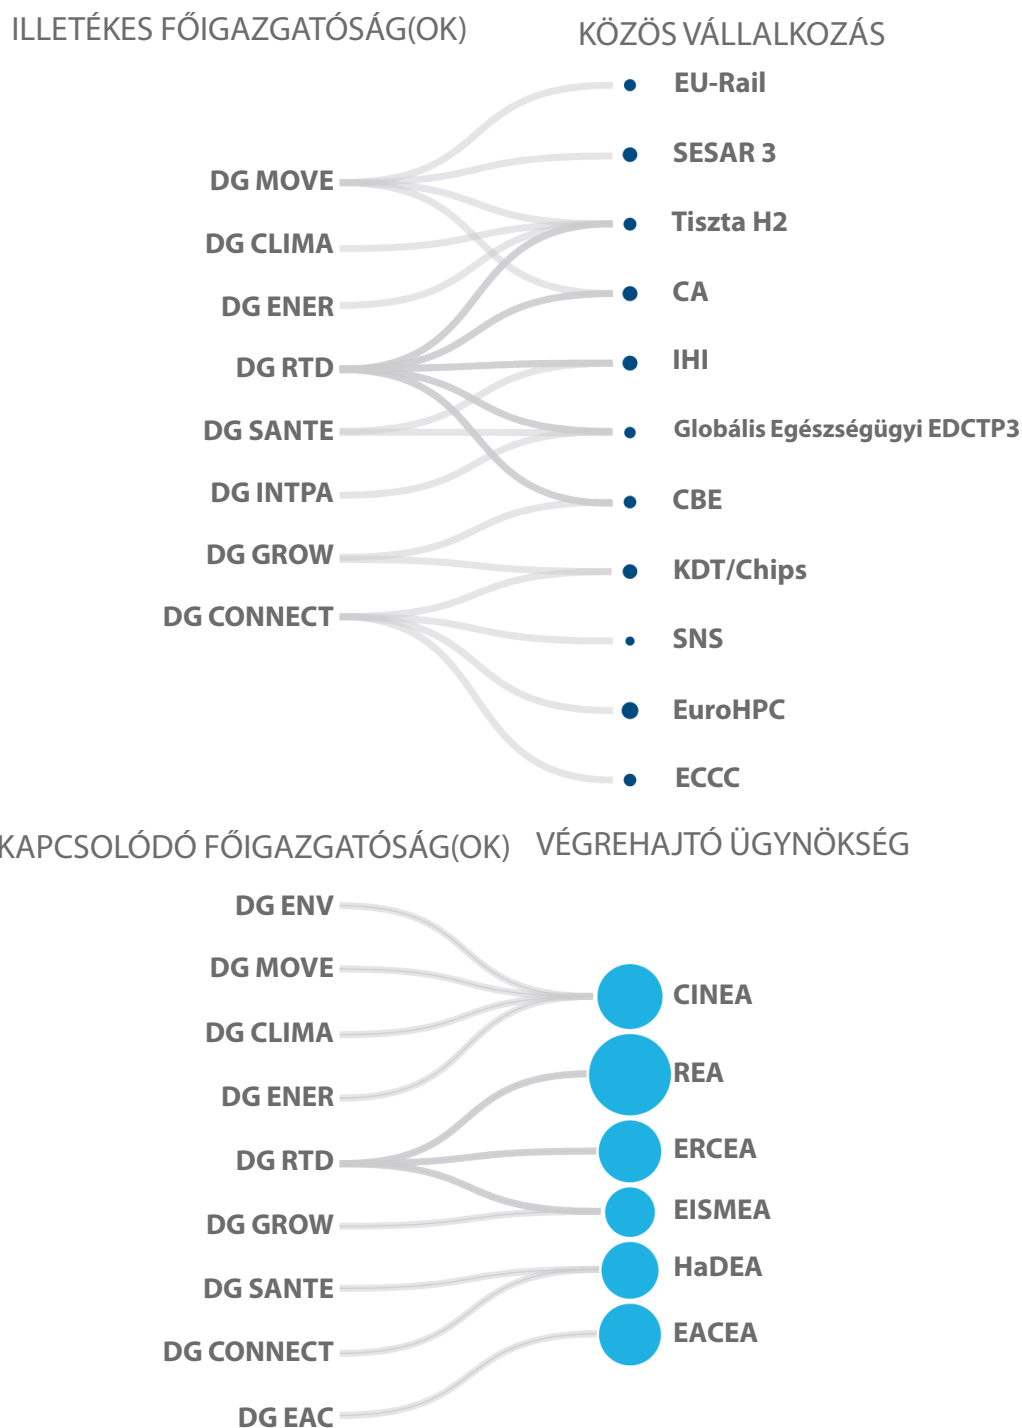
ILLETÉKES FŐIGAZGATÓSÁG(OK)

KÖZÖS VÁLLALKOZÁS

DG MOVE
DG CLIMA
DG ENER
DG RTD
DG SANTE
DG INTPA
DG GROW
DG CONNECT

EU-Rail
SESAR 3
Tiszta H2
CA
IHI
Globális Egészségügyi EDCTP3
CBE
KDT/Chips
SNS
EuroHPC
ECCC

KAPCSOLÓDÓ FŐIGAZGATÓSÁG(OK)

VÉGREHAJTÓ ÜGYNÖKSÉG

DG ENV
DG MOVE
DG CLIMA
DG ENER
DG RTD
DG GROW
DG SANTE
DG CONNECT
DG EAC

CINEA
REA
ERCEA
EISMEA
HaDEA
EACEA